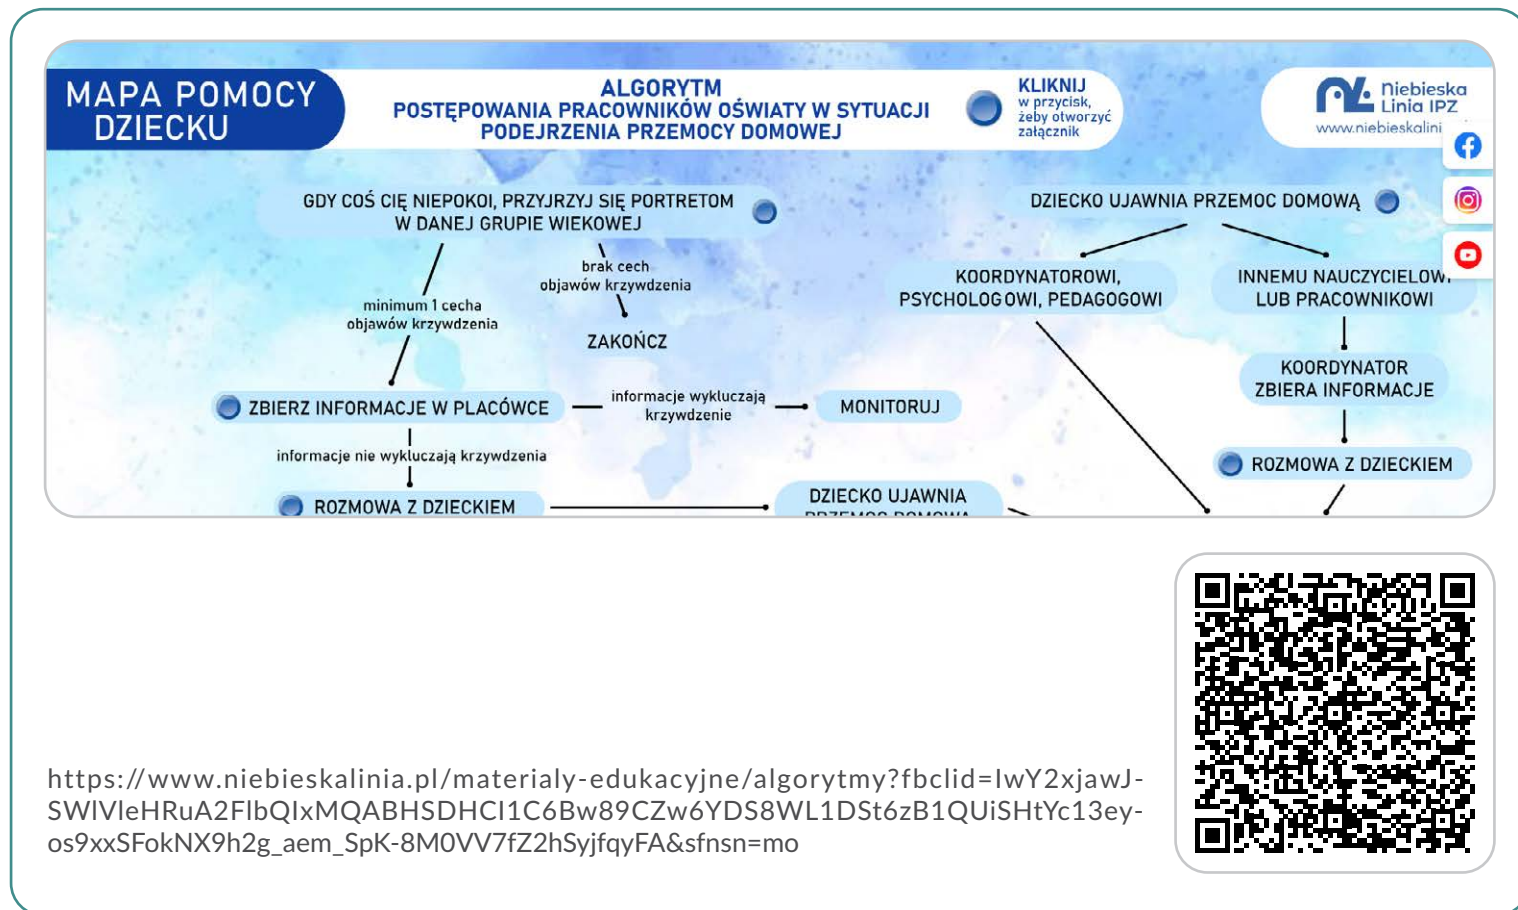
MAPA POMOCY DZIECKU

ALGORYTM
POSTĘPOWANIA PRACOWNIKÓW OŚWIATY W SYTUACJI PODEJRZENIA PRZEMOCY DOMOWEJ

KLIKNIJ w przycisk, żeby otworzyć załącznik

Niebieska Linia IPZ
www.niebieskalini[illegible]

GDY COŚ CIĘ NIEPOKOI, PRZYJRZYJ SIĘ PORTRETOM W DANEJ GRUPIE WIEKOWEJ

minimum 1 cecha objawów krzywdzenia

brak cech objawów krzywdzenia

ZAKOŃCZ

ZBIERZ INFORMACJE W PLACÓWCE

informacje wykluczają krzywdzenie

MONITORUJ

informacje nie wykluczają krzywdzenia

ROZMOWA Z DZIECKIEM

DZIECKO UJAWNIA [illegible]

DZIECKO UJAWNIA PRZEMOC DOMOWĄ

KOORDYNATOROWI, PSYCHOLOGOWI, PEDAGOGOWI

INNEMU NAUCZYCIELOW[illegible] LUB PRACOWNIKOWI

KOORDYNATOR ZBIERA INFORMACJE

ROZMOWA Z DZIECKIEM

https://www.niebieskalinia.pl/materialy-edukacyjne/algorytmy?fbclid=IwY2xjawJ-SWlVleHRuA2FlbQIxMQABHSDHCI1C6Bw89CZw6YDS8WL1DSt6zB1QUiSHtYc13ey-os9xxSFokNX9h2g_aem_SpK-8M0VV7fZ2hSyjfqyFA&sfnsn=mo